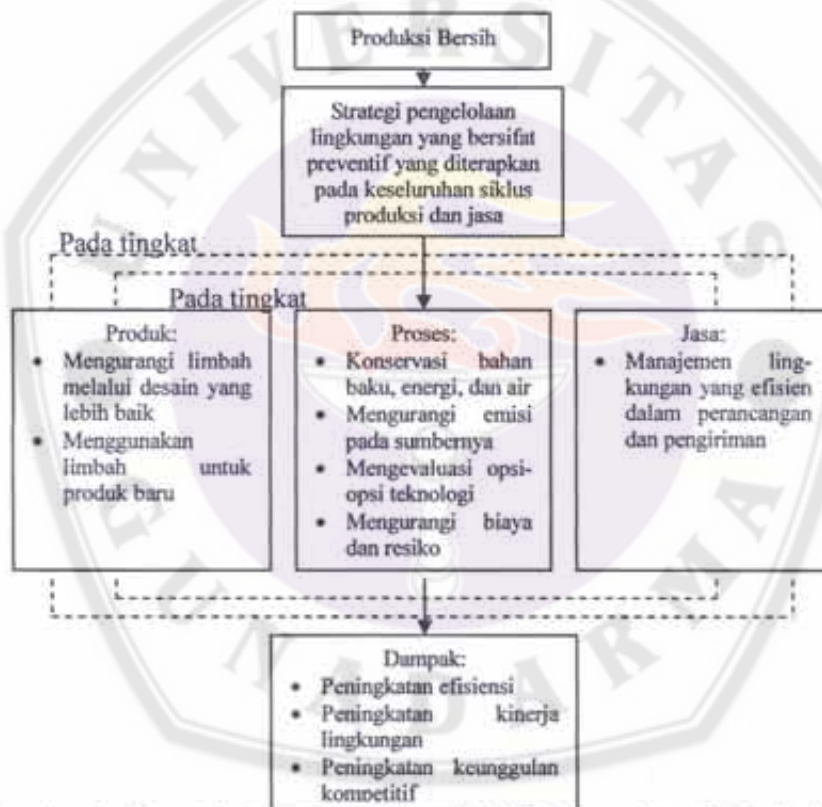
Produksi Bersih

Strategi pengelolaan lingkungan yang bersifat preventif yang diterapkan pada keseluruhan siklus produksi dan jasa

Pada tingkat

Pada tingkat

Produk:
- Mengurangi limbah melalui desain yang lebih baik
- Menggunakan limbah untuk produk baru

Proses:
- Konservasi bahan baku, energi, dan air
- Mengurangi emisi pada sumbernya
- Mengevaluasi opsi-opsi teknologi
- Mengurangi biaya dan resiko

Jasa:
- Manajemen lingkungan yang efisien dalam perancangan dan pengiriman

Dampak:
- Peningkatan efisiensi
- Peningkatan kinerja lingkungan
- Peningkatan keunggulan kompetitif